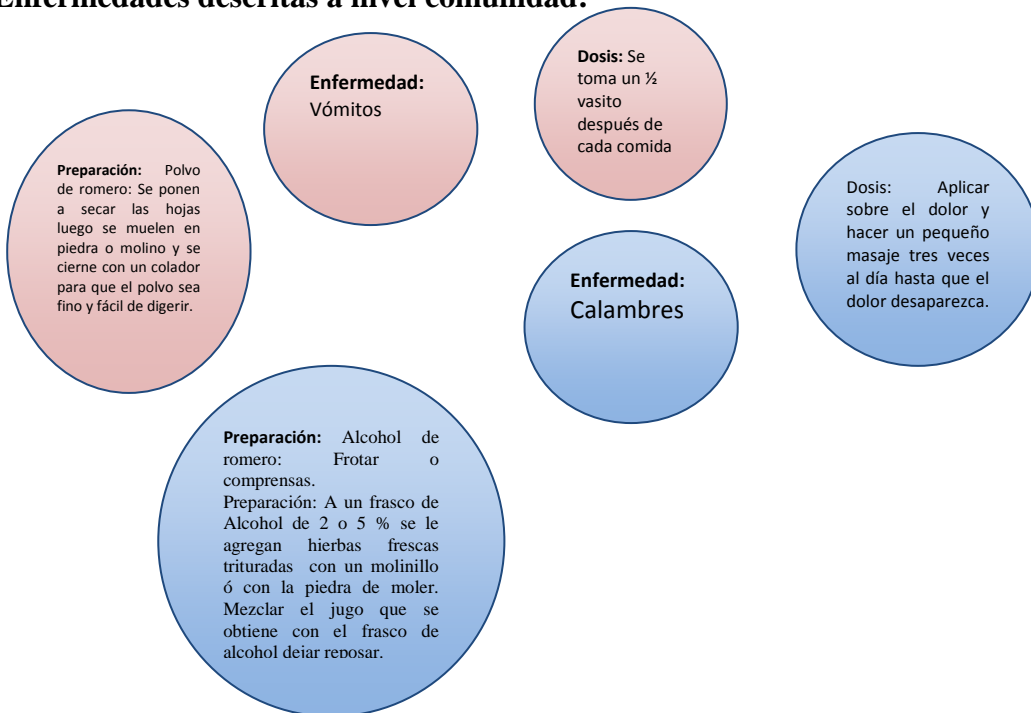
Enfermedades descritas a nivel comunidad:

Enfermedad: Vómitos

Dosis: Se toma un ½ vasito después de cada comida

Preparación: Polvo de romero: Se ponen a secar las hojas luego se muelen en piedra o molino y se cierne con un colador para que el polvo sea fino y fácil de digerir.

Dosis: Aplicar sobre el dolor y hacer un pequeño masaje tres veces al día hasta que el dolor desaparezca.

Enfermedad: Calambres

Preparación: Alcohol de romero: Frotar o comprensas.
Preparación: A un frasco de Alcohol de 2 o 5 % se le agregan hierbas frescas trituradas con un molinillo ó con la piedra de moler. Mezclar el jugo que se obtiene con el frasco de alcohol dejar reposar.